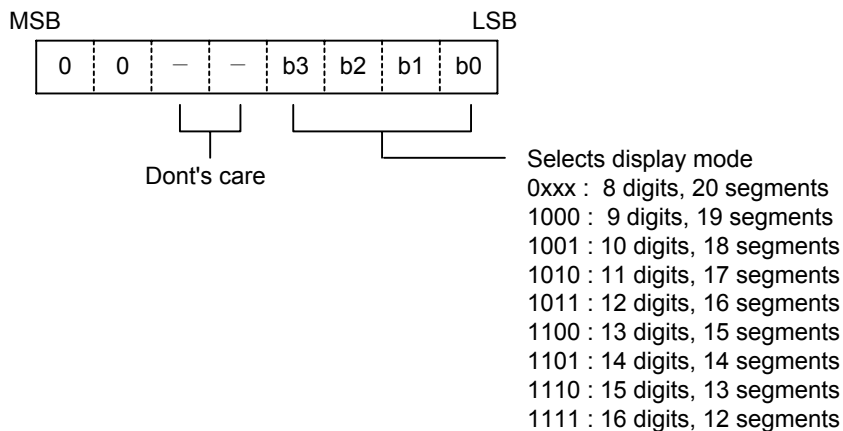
MSB LSB

| 0 | 0 | – | – | b3 | b2 | b1 | b0 |
|---|---|---|---|---|---|---|---|

Dont's care

Selects display mode
0xxx : 8 digits, 20 segments
1000 : 9 digits, 19 segments
1001 : 10 digits, 18 segments
1010 : 11 digits, 17 segments
1011 : 12 digits, 16 segments
1100 : 13 digits, 15 segments
1101 : 14 digits, 14 segments
1110 : 15 digits, 13 segments
1111 : 16 digits, 12 segments